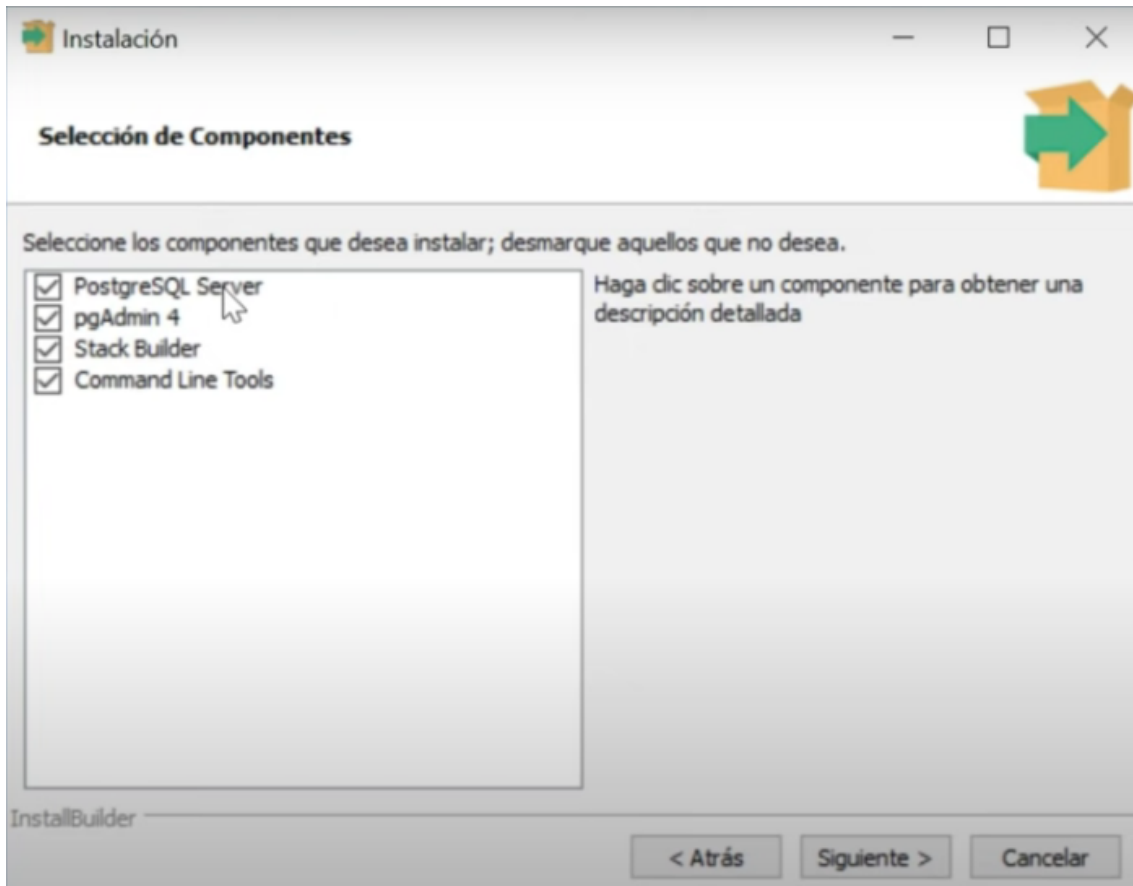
Instalación

Selección de Componentes

Seleccione los componentes que desea instalar; desmarque aquellos que no desea.

☑ PostgreSQL Server
☑ pgAdmin 4
☑ Stack Builder
☑ Command Line Tools

Haga clic sobre un componente para obtener una descripción detallada

InstallBuilder

< Atrás
Siguiente >
Cancelar